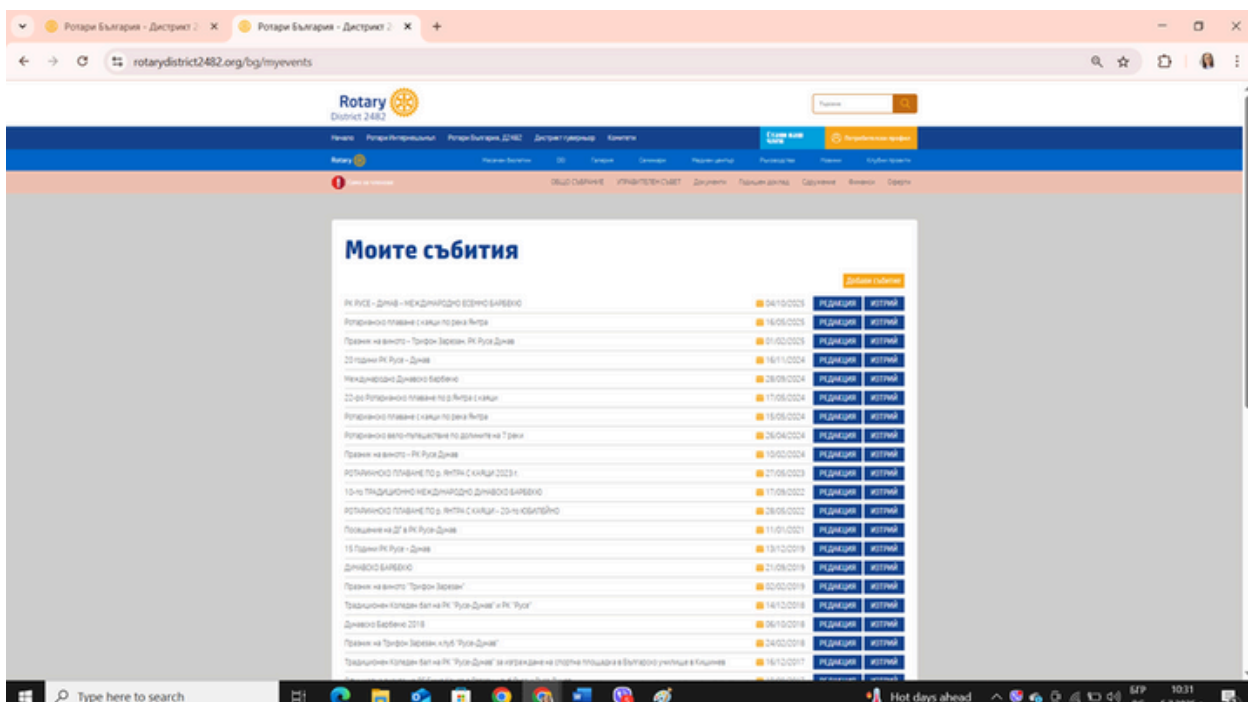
Ротари България - Дистрикт 2 ×
Ротари България - Дистрикт 2 ×
+
rotarydistrict2482.org/bg/myevents

Rotary
District 2482

Търсене

Начало Ротари Интернешънъл Ротари България, Д2482 Дистрикт гуверньор Комитети
Стани член
Потребителски профил

Rotary
Новини Бюлетин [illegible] Галерия Семинари Медиен център Ръководства Новини Клубни проекти

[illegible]
ОБЩО СЪБРАНИЕ УПРАВИТЕЛЕН СЪВЕТ Документи Годишен доклад Сдружение Финанси Оферти

Моите събития

Добави събитие

| | | | |
|---|---|---|---|
| РК РУСЕ – ДУНАВ – МЕЖДУНАРОДНО ЕСЕННО БАРБЕКЮ | 04/10/2025 | РЕДАКЦИЯ | ИЗТРИЙ |
| Ротарианско плаване с каяци по река Янтра | 16/05/2025 | РЕДАКЦИЯ | ИЗТРИЙ |
| Празник на виното – Трифон Зарезан, РК Русе Дунав | 01/02/2025 | РЕДАКЦИЯ | ИЗТРИЙ |
| 20 години РК Русе – Дунав | 16/11/2024 | РЕДАКЦИЯ | ИЗТРИЙ |
| Международно Дунавско барбекю | 28/09/2024 | РЕДАКЦИЯ | ИЗТРИЙ |
| 22-ро Ротарианско плаване по р. Янтра с каяци | 17/05/2024 | РЕДАКЦИЯ | ИЗТРИЙ |
| Ротарианско плаване с каяци по река Янтра | 15/05/2024 | РЕДАКЦИЯ | ИЗТРИЙ |
| Ротарианско вело-пътешествие по долините на 7 реки | 26/04/2024 | РЕДАКЦИЯ | ИЗТРИЙ |
| Празник на виното – РК Русе Дунав | 10/02/2024 | РЕДАКЦИЯ | ИЗТРИЙ |
| РОТАРИАНСКО ПЛАВАНЕ ПО р. ЯНТРА С КАЯЦИ 2023 г. | 27/05/2023 | РЕДАКЦИЯ | ИЗТРИЙ |
| 10-то ТРАДИЦИОННО МЕЖДУНАРОДНО ДУНАВСКО БАРБЕКЮ | 17/09/2022 | РЕДАКЦИЯ | ИЗТРИЙ |
| РОТАРИАНСКО ПЛАВАНЕ ПО р. ЯНТРА С КАЯЦИ – 20-то ЮБИЛЕЙНО | 28/05/2022 | РЕДАКЦИЯ | ИЗТРИЙ |
| Посещение на ДГ в РК Русе-Дунав | 11/01/2021 | РЕДАКЦИЯ | ИЗТРИЙ |
| 15 Години РК Русе – Дунав | 13/12/2019 | РЕДАКЦИЯ | ИЗТРИЙ |
| ДУНАВСКО БАРБЕКЮ | 21/09/2019 | РЕДАКЦИЯ | ИЗТРИЙ |
| Празник на виното "Трифон Зарезан" | 02/02/2019 | РЕДАКЦИЯ | ИЗТРИЙ |
| Традиционен Коледен бал на РК "Русе-Дунав" и РК "Русе" | 14/12/2018 | РЕДАКЦИЯ | ИЗТРИЙ |
| Дунавско Барбекю 2018 | 06/10/2018 | РЕДАКЦИЯ | ИЗТРИЙ |
| Празник на Трифон Зарезан, клуб "Русе-Дунав" | 24/02/2018 | РЕДАКЦИЯ | ИЗТРИЙ |
| Традиционен Коледен бал на РК "Русе-Дунав" за изграждане на спортна площадка в Българско училище в Кишинев | 16/12/2017 | РЕДАКЦИЯ | ИЗТРИЙ |

Type here to search
Hot days ahead
БГР
10:31